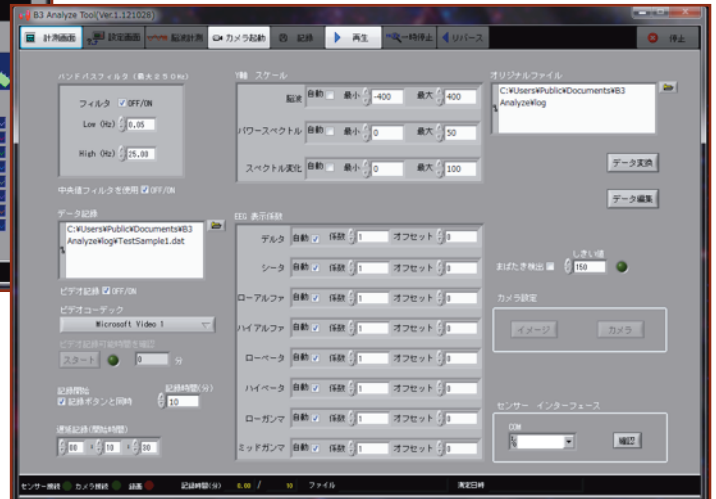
B3 Analyze Tool(Ver.1.121026)

計測画面 | 設定画面 | 脳波計測 | カメラ起動 | 記録 | 再生 | 一時停止 | リバース | 停止

バンドパスフィルタ（最大２５０Hz）
フィルタ ☑ OFF/ON
Low (Hz) 0.05
High (Hz) 25.00

中央値フィルタを使用 ☑ OFF/ON

データ記録
C:¥Users¥Public¥Documents¥B3 Analyze¥log¥TestSample1.dat

ビデオ記録 ☑ OFF/ON
ビデオコーデック
Microsoft Video 1
ビデオ記録可能時間を確認
スタート 0 分

記録開始
☑ 記録ボタンと同時
記録時間(分)
10

連続記録(開始時間)
00 : 10 : 00

Y軸 スケール
脳波 自動 最小 -400 最大 400
パワースペクトル 自動 最小 0 最大 50
スペクトル変化 自動 最小 0 最大 100

EEG 表示係数
デルタ 自動 ☑ 係数 1 オフセット 0
シータ 自動 ☑ 係数 1 オフセット 0
ローアルファ 自動 ☑ 係数 1 オフセット 0
ハイアルファ 自動 ☑ 係数 1 オフセット 0
ローベータ 自動 ☑ 係数 1 オフセット 0
ハイベータ 自動 ☑ 係数 1 オフセット 0
ローガンマ 自動 ☑ 係数 1 オフセット 0
ミッドガンマ 自動 ☑ 係数 1 オフセット 0

オリジナルファイル
C:¥Users¥Public¥Documents¥B3 Analyze¥log

データ変換
データ編集

まばたき検出 しきい値 150

カメラ設定
イメージ カメラ

センサー インターフェース
COM
確認

センサー接続 カメラ接続 録画 記録時間(分) 0.00 / 10 ファイル 測定日時